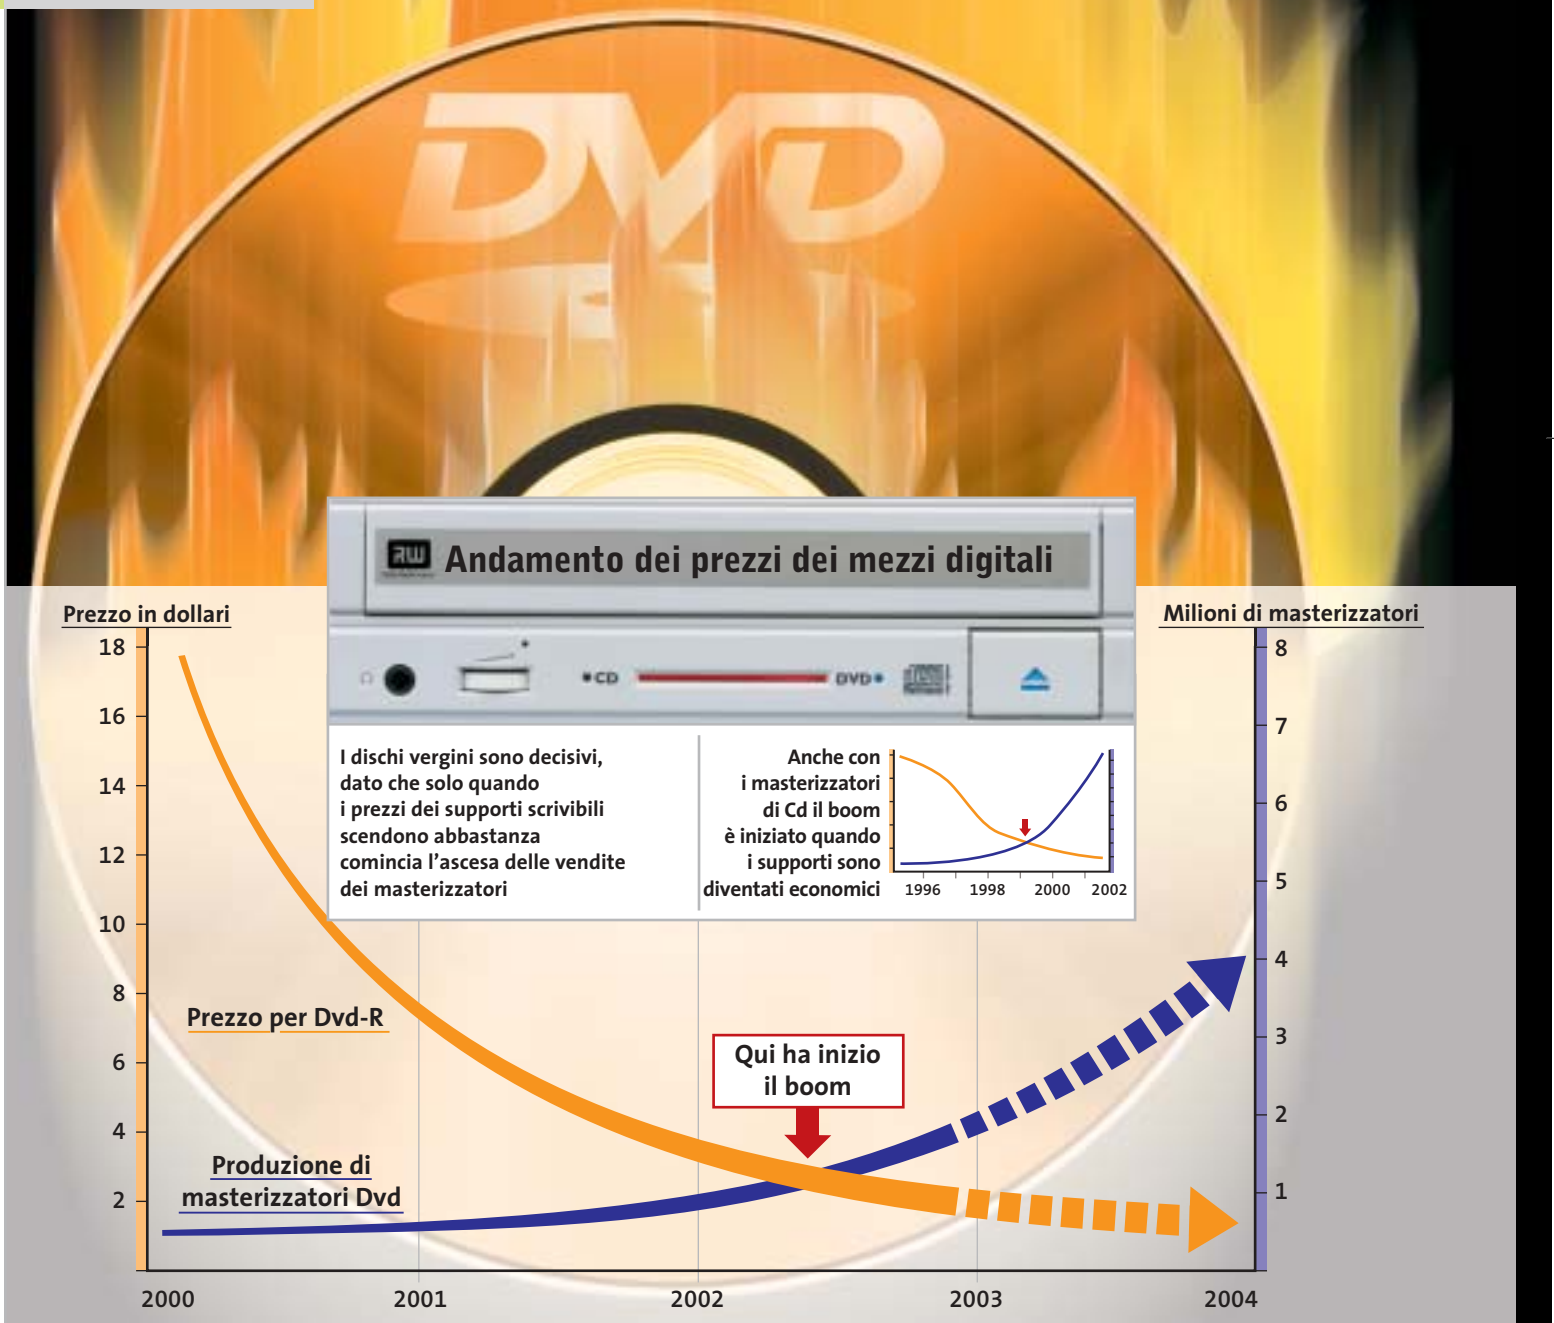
DVD

RW Andamento dei prezzi dei mezzi digitali

CD DVD

Prezzo in dollari

Milioni di masterizzatori

18
16
14
12
10
8
6
4
2

8
7
6
5
4
3
2
1

I dischi vergini sono decisivi, dato che solo quando i prezzi dei supporti scrivibili scendono abbastanza comincia l'ascesa delle vendite dei masterizzatori

Anche con i masterizzatori di Cd il boom è iniziato quando i supporti sono diventati economici

1996 1998 2000 2002

Prezzo per Dvd-R

Qui ha inizio il boom

Produzione di masterizzatori Dvd

2000 2001 2002 2003 2004